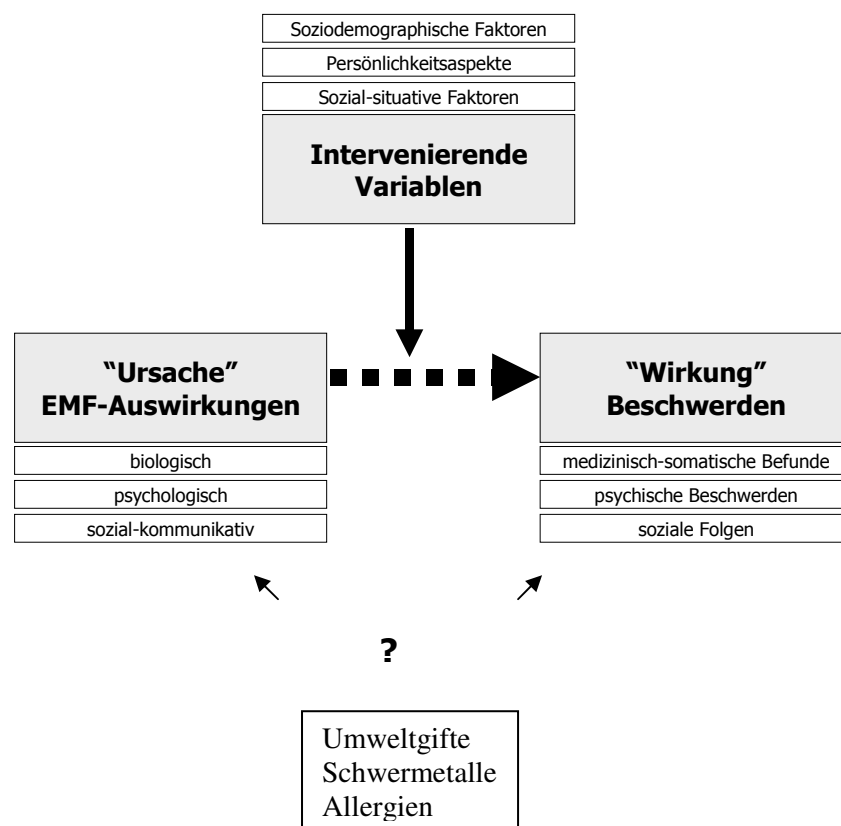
Soziodemographische Faktoren
Persönlichkeitsaspekte
Sozial-situative Faktoren

**Intervenierende Variablen**

**"Ursache" EMF-Auswirkungen**
biologisch
psychologisch
sozial-kommunikativ

**"Wirkung" Beschwerden**
medizinisch-somatische Befunde
psychische Beschwerden
soziale Folgen

?

Umweltgifte
Schwermetalle
Allergien